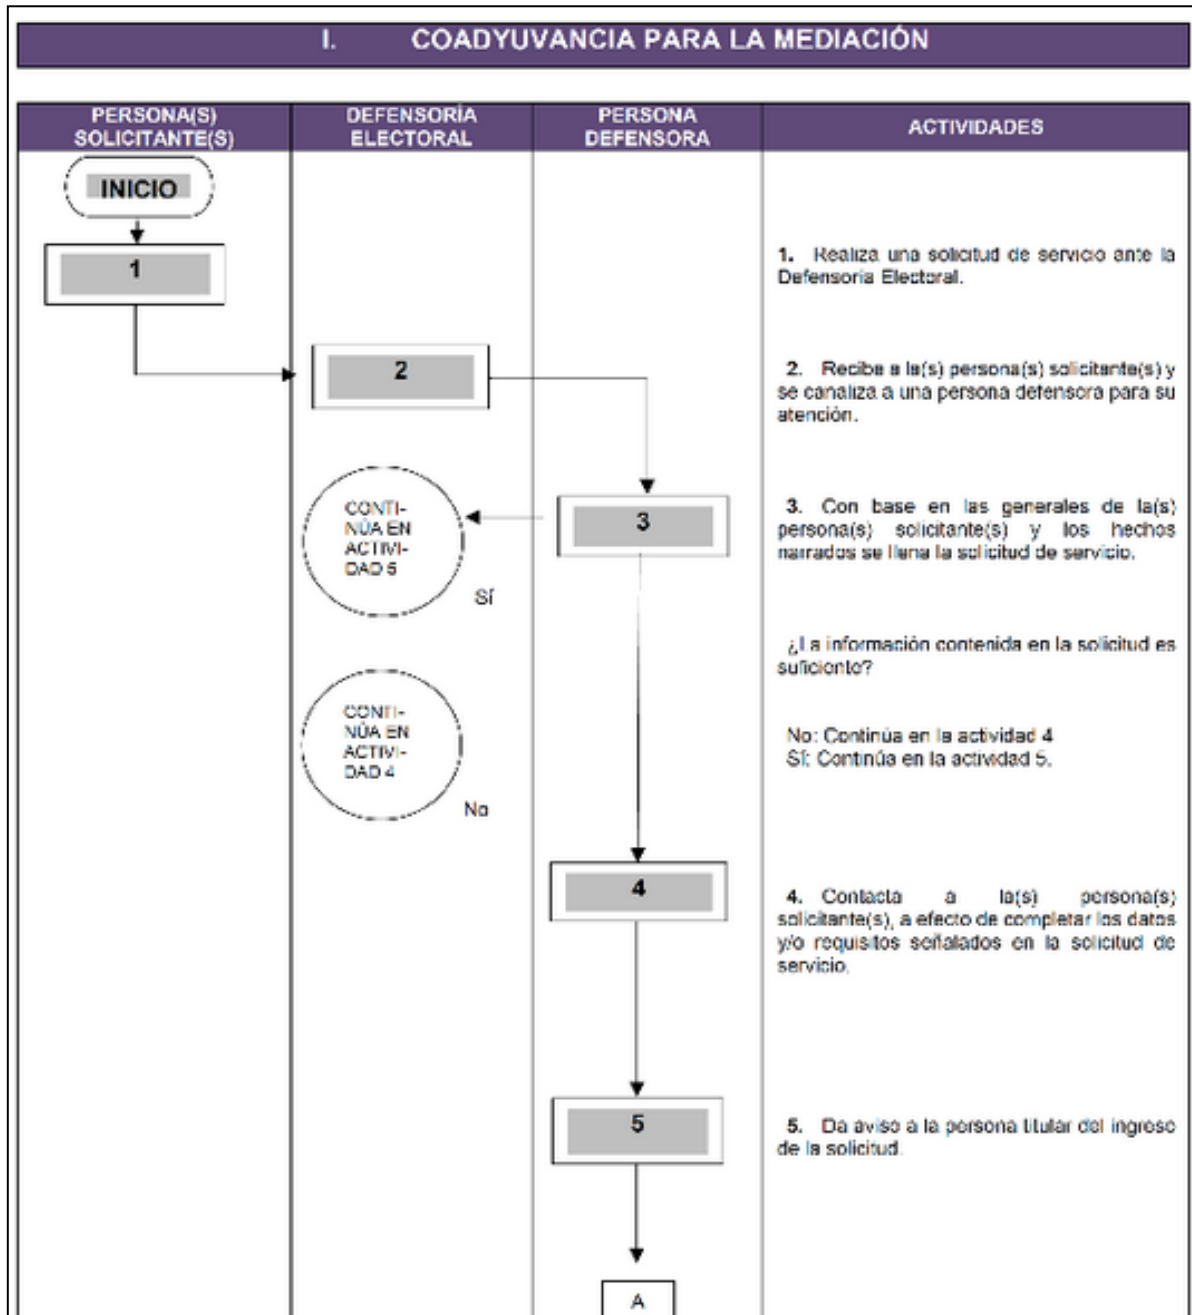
I. COADYUVANCIA PARA LA MEDIACIÓN

| PERSONA(S) SOLICITANTE(S) | DEFENSORÍA ELECTORAL | PERSONA DEFENSORA | ACTIVIDADES |
|---|---|---|---|
| INICIO | | | |
| 1 | | | 1. Realiza una solicitud de servicio ante la Defensoría Electoral. |
| | 2 | | 2. Recibe a la(s) persona(s) solicitante(s) y se canaliza a una persona defensora para su atención. |
| | CONTI-NÚA EN ACTIVI-DAD 5 | 3 | 3. Con base en las generales de la(s) persona(s) solicitante(s) y los hechos narrados se llena la solicitud de servicio. |
| | Sí | | ¿La información contenida en la solicitud es suficiente? |
| | CONTI-NÚA EN ACTIVI-DAD 4 | | No: Continúa en la actividad 4<br>Sí: Continúa en la actividad 5. |
| | No | | |
| | | 4 | 4. Contacta a la(s) persona(s) solicitante(s), a efecto de completar los datos y/o requisitos señalados en la solicitud de servicio. |
| | | 5 | 5. Da aviso a la persona titular del ingreso de la solicitud. |
| | | A | |